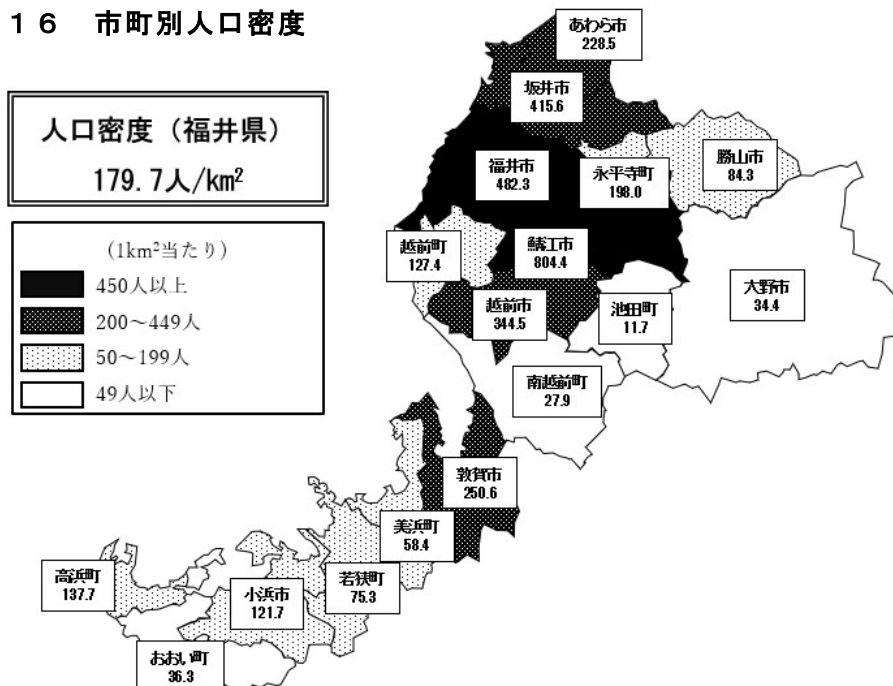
１６　市町別人口密度

人口密度（福井県）
179.7人/km$^2$

（1km$^2$当たり）
450人以上
200～449人
50～199人
49人以下

あわら市
228.5

坂井市
415.6

福井市
482.3

永平寺町
198.0

勝山市
84.3

越前町
127.4

鯖江市
804.4

大野市
34.4

越前市
344.5

池田町
11.7

南越前町
27.9

敦賀市
250.6

美浜町
58.4

高浜町
137.7

小浜市
121.7

若狭町
75.3

おおい町
36.3